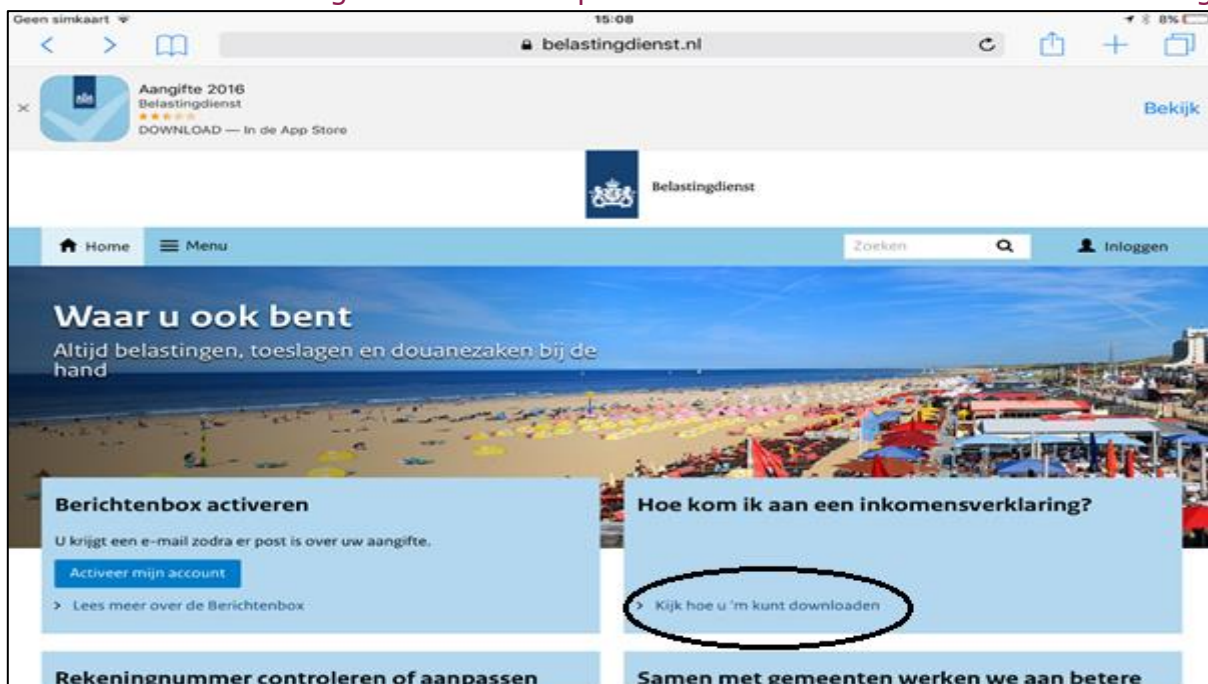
Geen simkaart 15:08 8%

belastingdienst.nl

Aangifte 2016
Belastingdienst
DOWNLOAD — In de App Store

Bekijk

Belastingdienst

Home Menu Zoeken Inloggen

Waar u ook bent
Altijd belastingen, toeslagen en douanezaken bij de hand

Berichtenbox activeren
U krijgt een e-mail zodra er post is over uw aangifte.
Activeer mijn account
> Lees meer over de Berichtenbox

Hoe kom ik aan een inkomensverklaring?
> Kijk hoe u 'm kunt downloaden

Rekeningnummer controleren of aanpassen

Samen met gemeenten werken we aan betere